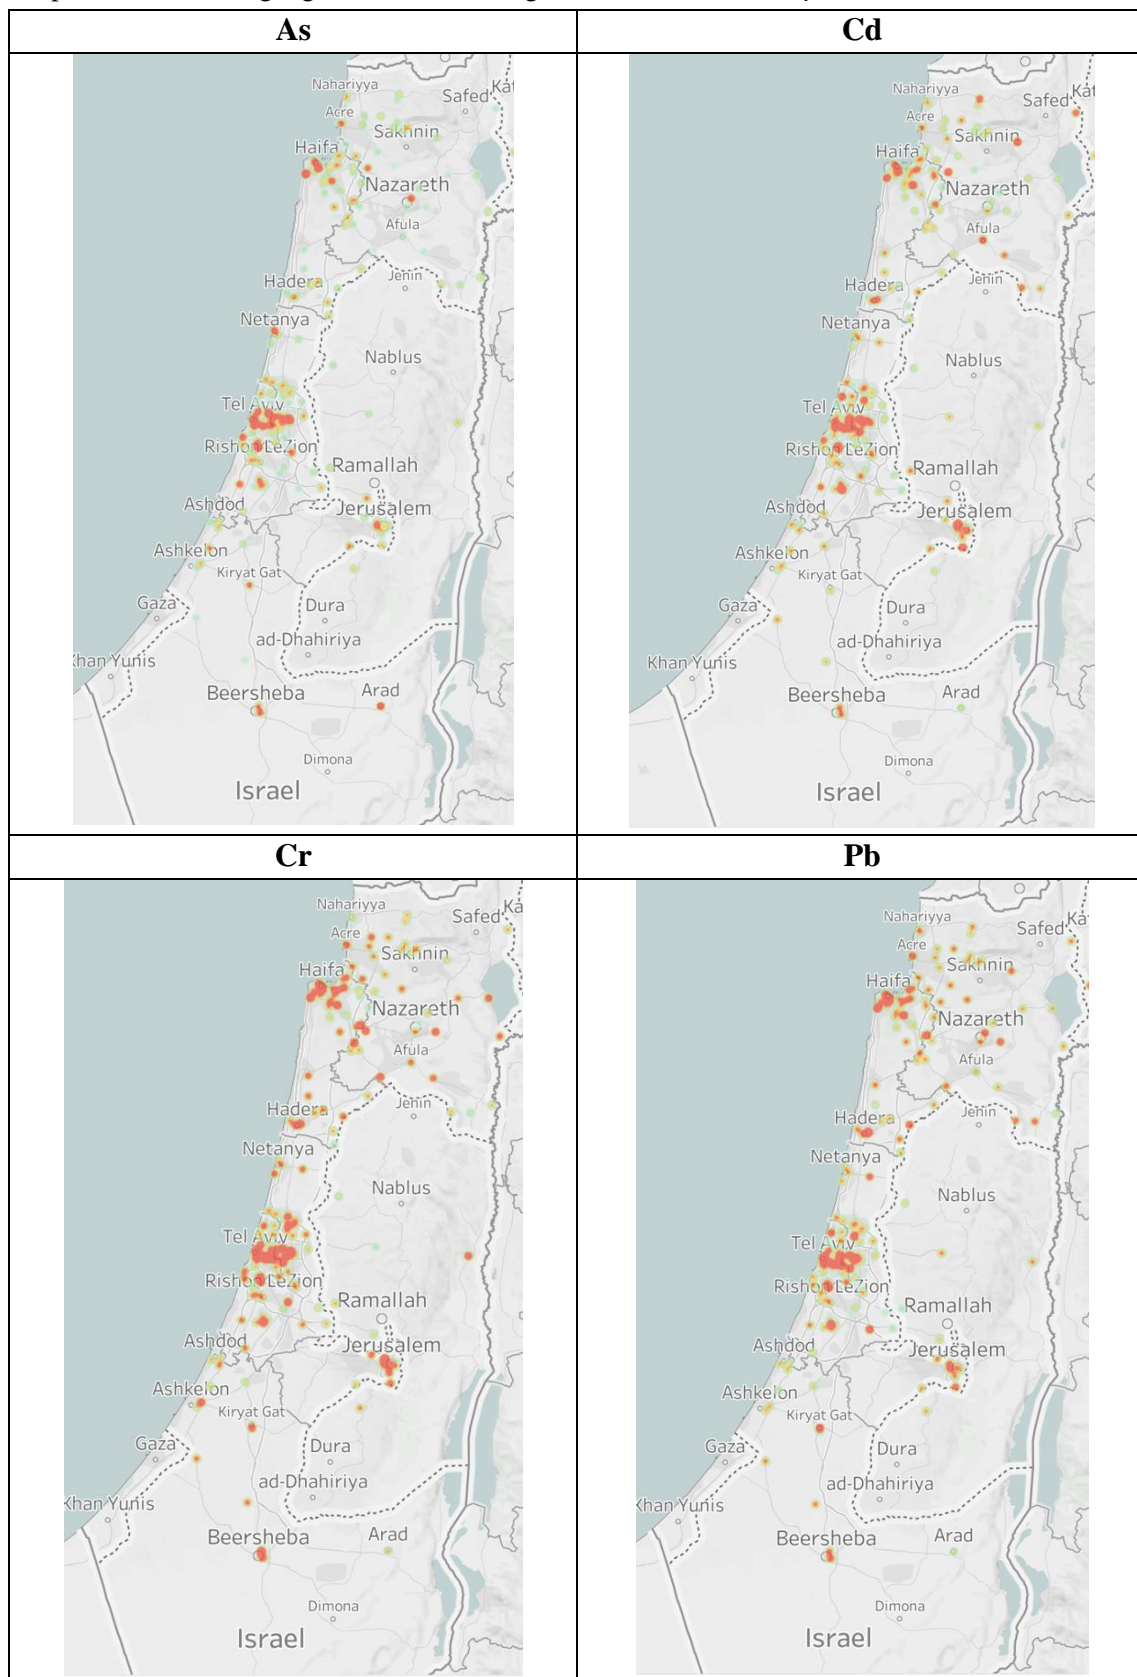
| As | Cd |
|---|---|
| Nahariyya Safed Kat Acre Sakhnin Haifa Nazareth Afula Hadera Jenin Netanya Nablus Tel Aviv Rishon LeZion Ramallah Ashdod Jerusalem Ashkelon Kiryat Gat Gaza Dura ad-Dhahiriya Khan Yunis Beersheba Arad Dimona Israel | Nahariyya Safed Kat Acre Sakhnin Haifa Nazareth Afula Hadera Jenin Netanya Nablus Tel Aviv Rishon LeZion Ramallah Ashdod Jerusalem Ashkelon Kiryat Gat Gaza Dura ad-Dhahiriya Khan Yunis Beersheba Arad Dimona Israel |
| **Cr** | **Pb** |
| Nahariyya Safed Ka Acre Sakhnin Haifa Nazareth Afula Hadera Jenin Netanya Nablus Tel Aviv Rishon LeZion Ramallah Ashdod Jerusalem Ashkelon Kiryat Gat Gaza Dura ad-Dhahiriya Khan Yunis Beersheba Arad Dimona Israel | Nahariyya Safed Ka Acre Sakhnin Haifa Nazareth Afula Hadera Jenin Netanya Nablus Tel Aviv Rishon LeZion Ramallah Ashdod Jerusalem Ashkelon Kiryat Gat Gaza Dura ad-Dhahiriya Khan Yunis Beersheba Arad Dimona Israel |